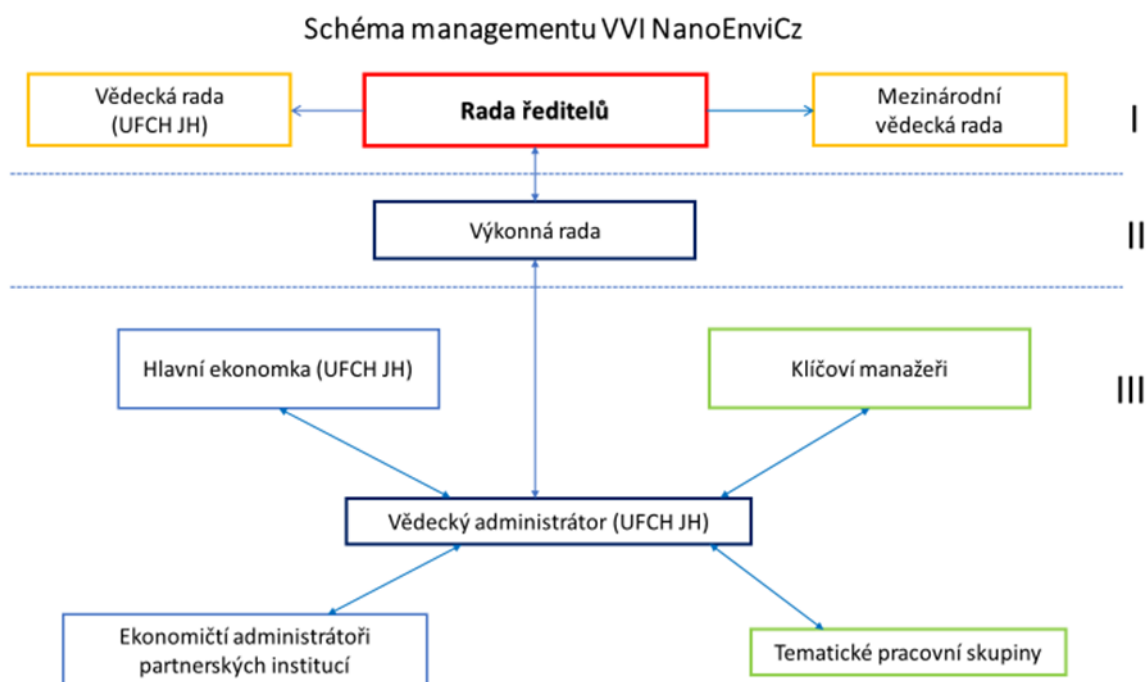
Schéma managementu VVI NanoEnviCz

Vědecká rada (UFCH JH)

Rada ředitelů

Mezinárodní vědecká rada

I

Výkonná rada

II

Hlavní ekonomka (UFCH JH)

Klíčoví manažeři

III

Vědecký administrátor (UFCH JH)

Ekonomičtí administrátoři partnerských institucí

Tematické pracovní skupiny